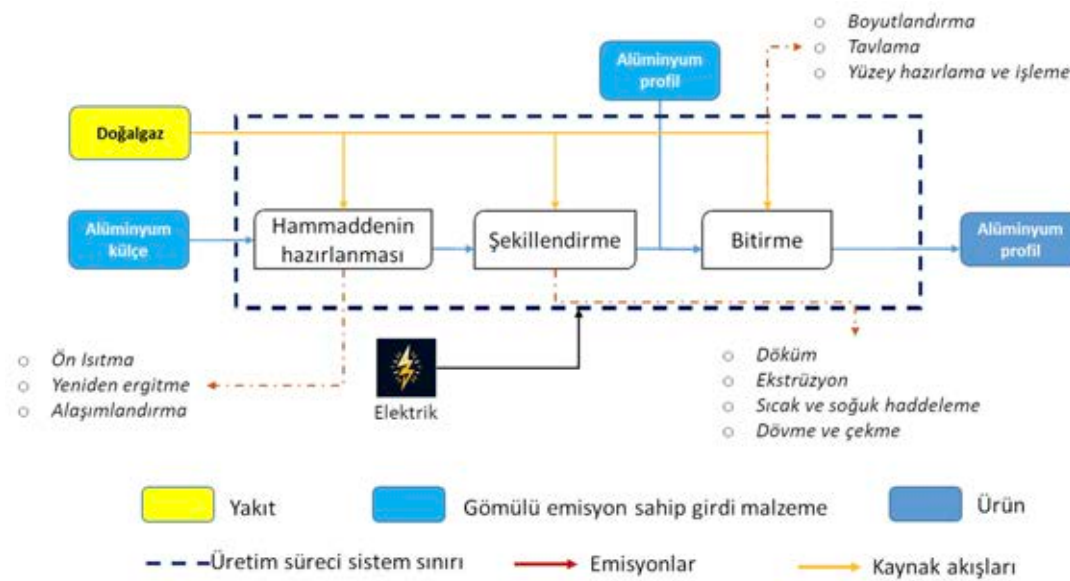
Boyutlandırma
Tavlama
Yüzey hazırlama ve işleme

Alüminyum profil

Doğalgaz

Alüminyum külçe

Hammaddenin hazırlanması

Şekillendirme

Bitirme

Alüminyum profil

Ön Isıtma
Yeniden ergitme
Alaşımlandırma

Elektrik

Döküm
Ekstrüzyon
Sıcak ve soğuk haddeleme
Dövme ve çekme

Yakıt

Gömülü emisyon sahip girdi malzeme

Ürün

Üretim süreci sistem sınırı

Emisyonlar

Kaynak akışları